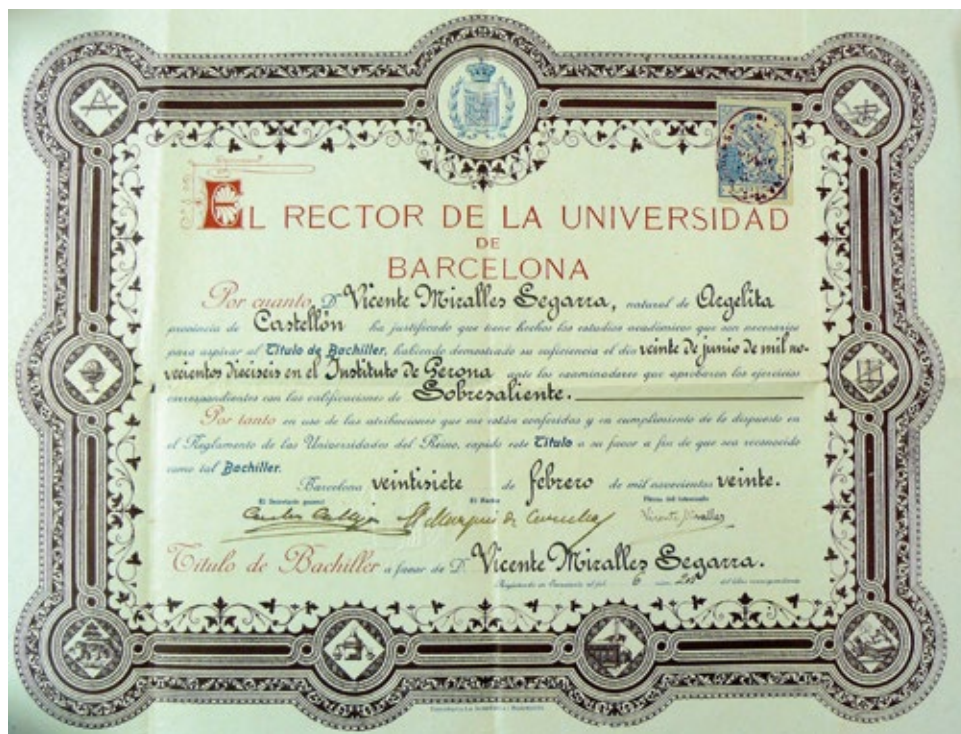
EL RECTOR DE LA UNIVERSIDAD
DE
BARCELONA

Por cuanto D. Vicente Miralles Segarra, natural de Aegelita provincia de Castellón ha justificado que tiene hechos los estudios académicos que son necesarios para aspirar al Título de Bachiller, habiendo demostrado su suficiencia el día veinte de junio de mil novecientos dieciséis en el Instituto de Gerona ante los examinadores que aprobaron los ejercicios correspondientes con las calificaciones de Sobresaliente.

Por tanto en uso de las atribuciones que me están conferidas y en cumplimiento de lo dispuesto en el Reglamento de las Universidades del Reino, expido este Título a su favor a fin de que sea reconocido como tal Bachiller.

Barcelona veintisiete de febrero de mil novecientos veinte.

El Secretario general | El Rector | Firma del interesado
Carlos Calleja | El Marqués de Carulla | Vicente Miralles

Título de Bachiller a favor de D. Vicente Miralles Segarra.

Registrado en Secretaría al fol. 6 núm. 24 del libro correspondiente

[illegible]